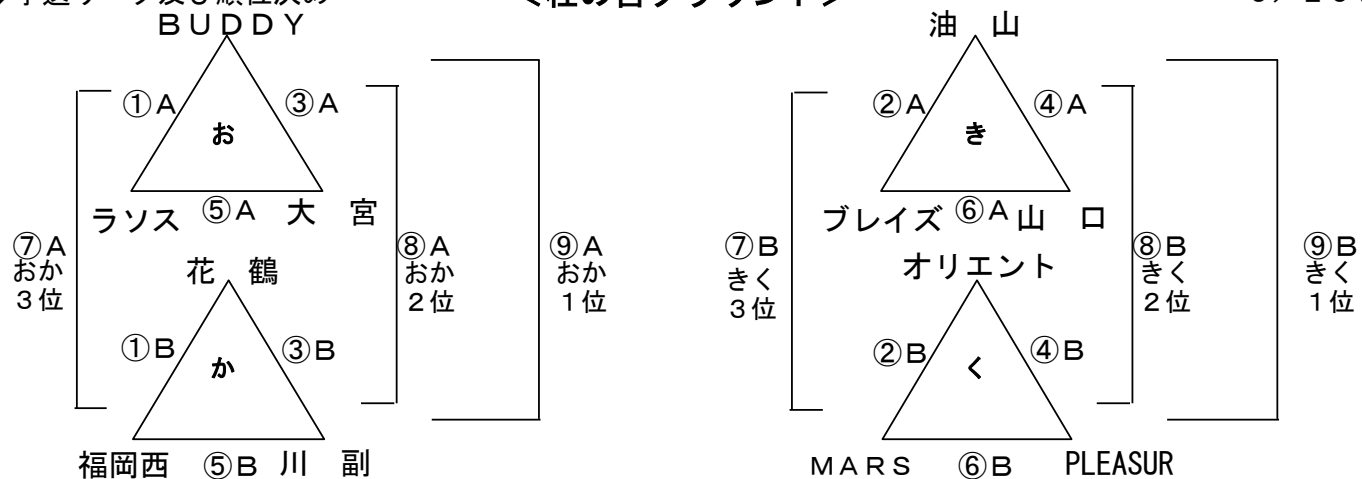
ＢＵＤＤＹ

①Ａ ③Ａ
お
ラソス ⑤Ａ 大 宮

⑦Ａ おか ３位
⑧Ａ おか ２位
⑨Ａ おか １位

花 鶴
①Ｂ ③Ｂ
か
福岡西 ⑤Ｂ 川 副

油 山
②Ａ ④Ａ
き
ブレイズ ⑥Ａ 山 口

⑦Ｂ きく ３位
⑧Ｂ きく ２位
⑨Ｂ きく １位

オリエント
②Ｂ ④Ｂ
く
ＭＡＲＳ ⑥Ｂ PLEASUR